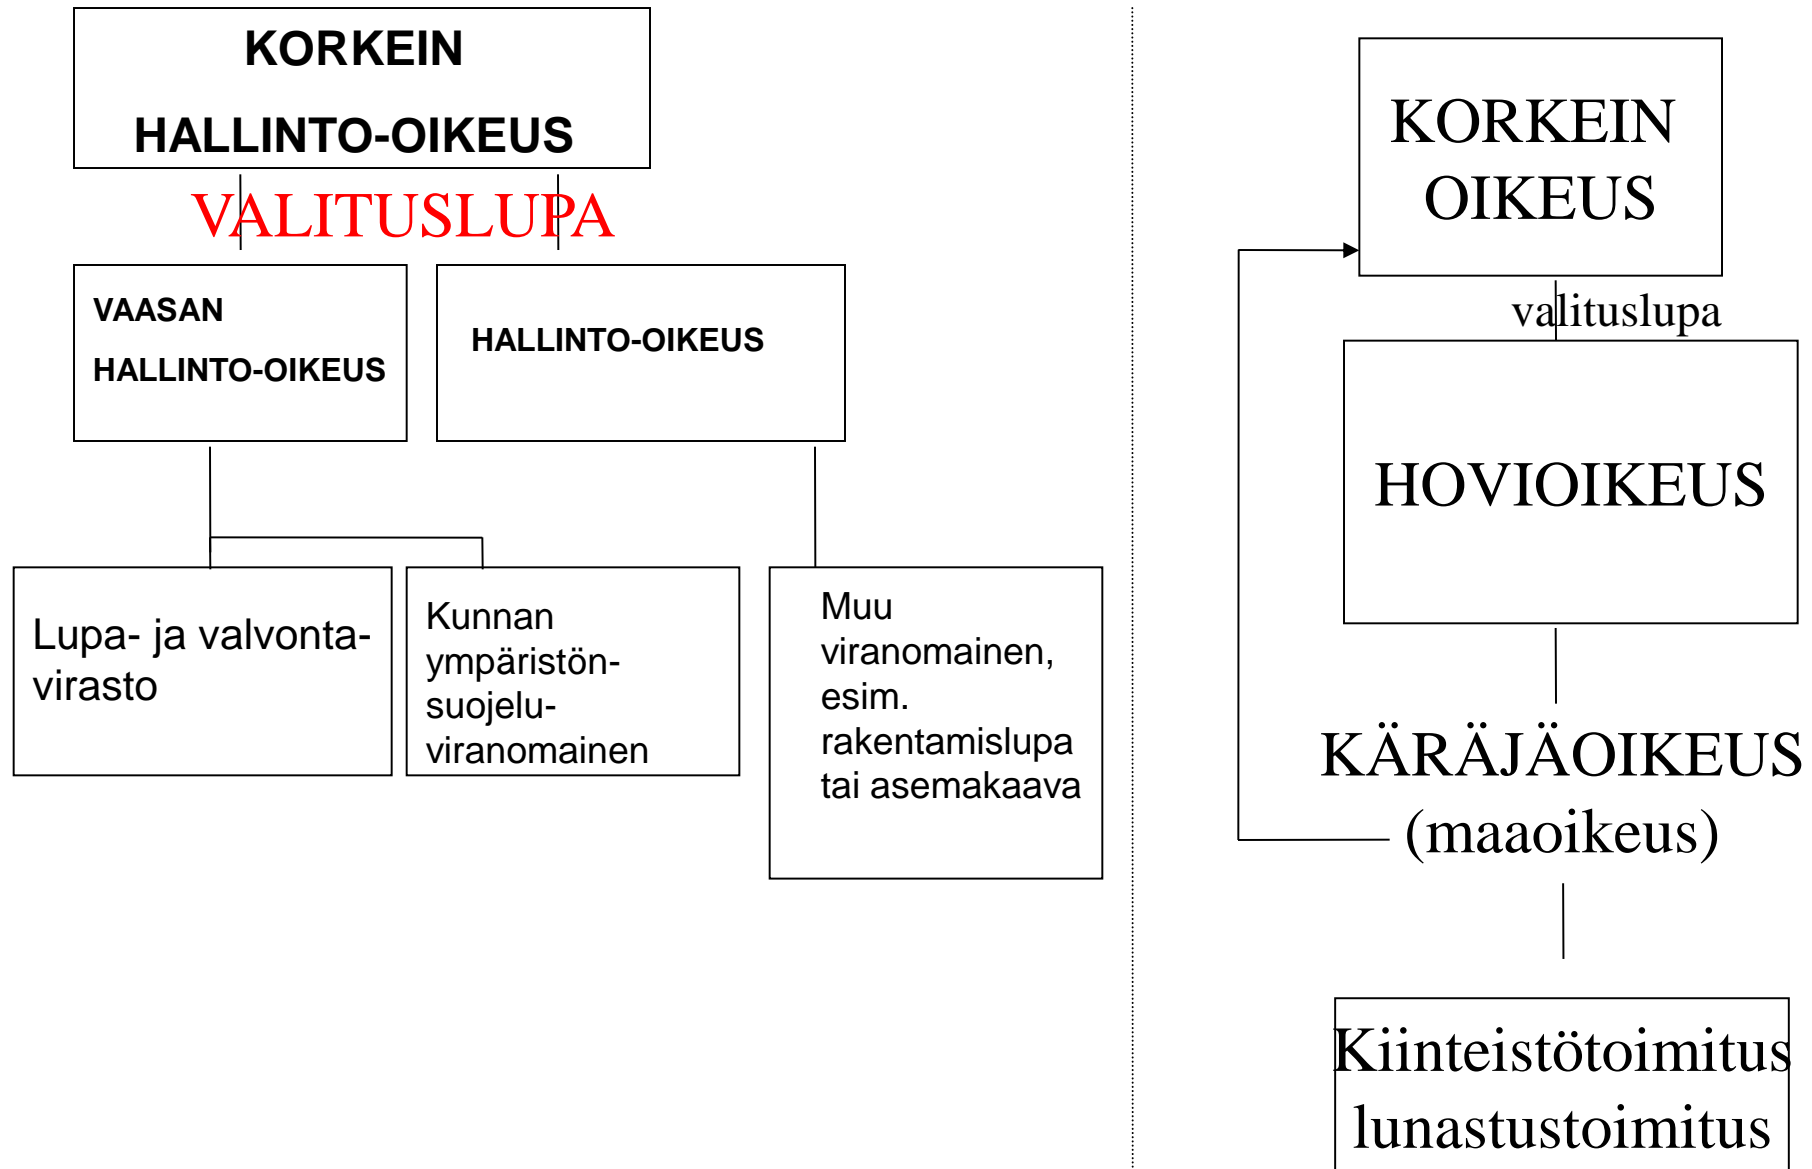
KORKEIN HALLINTO-OIKEUS

VALITUSLUPA

VAASAN HALLINTO-OIKEUS

HALLINTO-OIKEUS

Lupa- ja valvonta-virasto

Kunnan ympäristönsuojeluviranomainen

Muu viranomainen, esim. rakentamislupa tai asemakaava

KORKEIN OIKEUS

valituslupa

HOVIOIKEUS

KÄRÄJÄOIKEUS (maaoikeus)

Kiinteistötoimitus lunastustoimitus